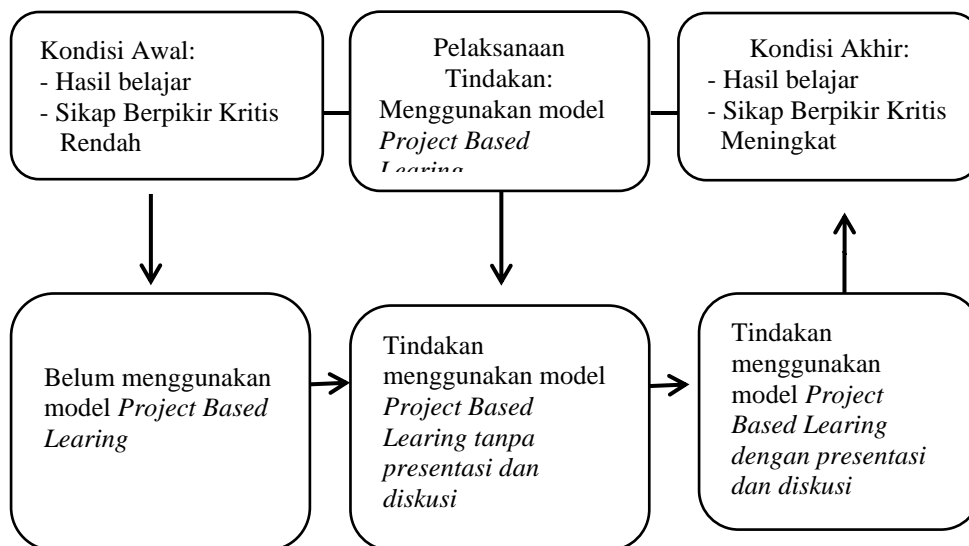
Kondisi Awal:
- Hasil belajar
- Sikap Berpikir Kritis Rendah

Pelaksanaan Tindakan:
Menggunakan model *Project Based* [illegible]

Kondisi Akhir:
- Hasil belajar
- Sikap Berpikir Kritis Meningkat

Belum menggunakan model *Project Based Learing*

Tindakan menggunakan model *Project Based Learing tanpa presentasi dan diskusi*

Tindakan menggunakan model *Project Based Learing dengan presentasi dan diskusi*